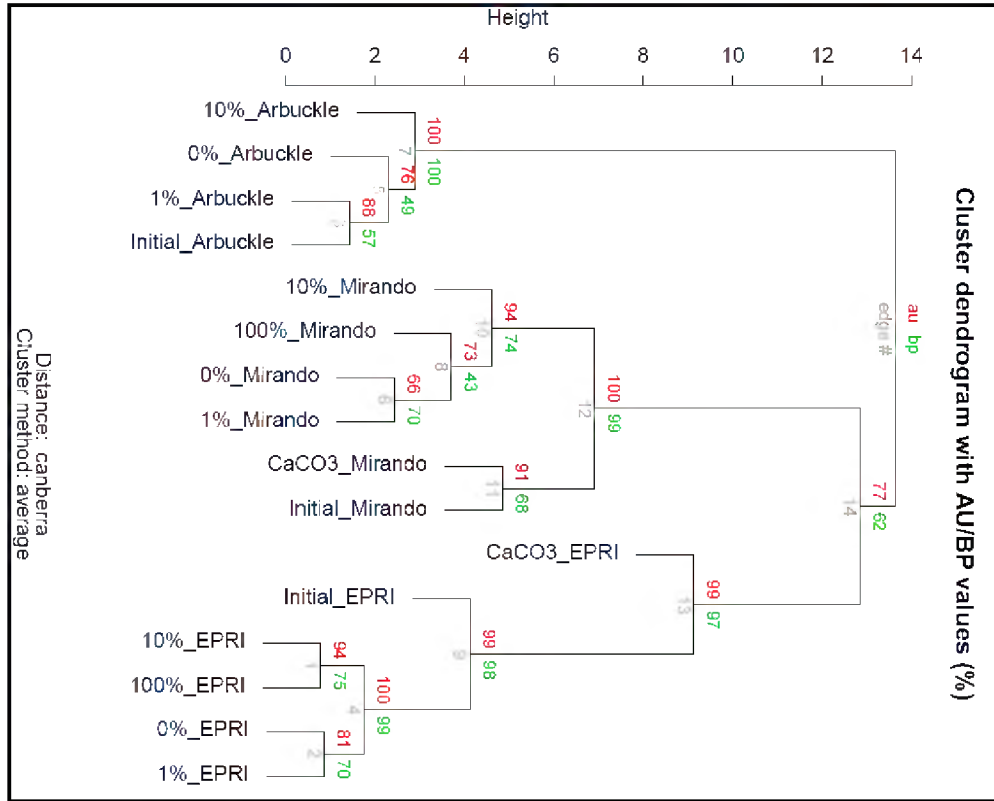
Height

0 2 4 6 8 10 12 14

Cluster dendrogram with AU/BP values (%)

au bp
edge #

Distance: canberra
Cluster method: average

10%_Arbuckle
0%_Arbuckle
1%_Arbuckle
Initial_Arbuckle
10%_Mirando
100%_Mirando
0%_Mirando
1%_Mirando
CaCO3_Mirando
Initial_Mirando
CaCO3_EPRI
Initial_EPRI
10%_EPRI
100%_EPRI
0%_EPRI
1%_EPRI

100 100 7
76 49
88 57
94 74 10
73 43 8
66 70 6
100 99 12
91 68 11
77 62 14
99 97 13
99 98 9
94 75
100 99 4
81 70 2